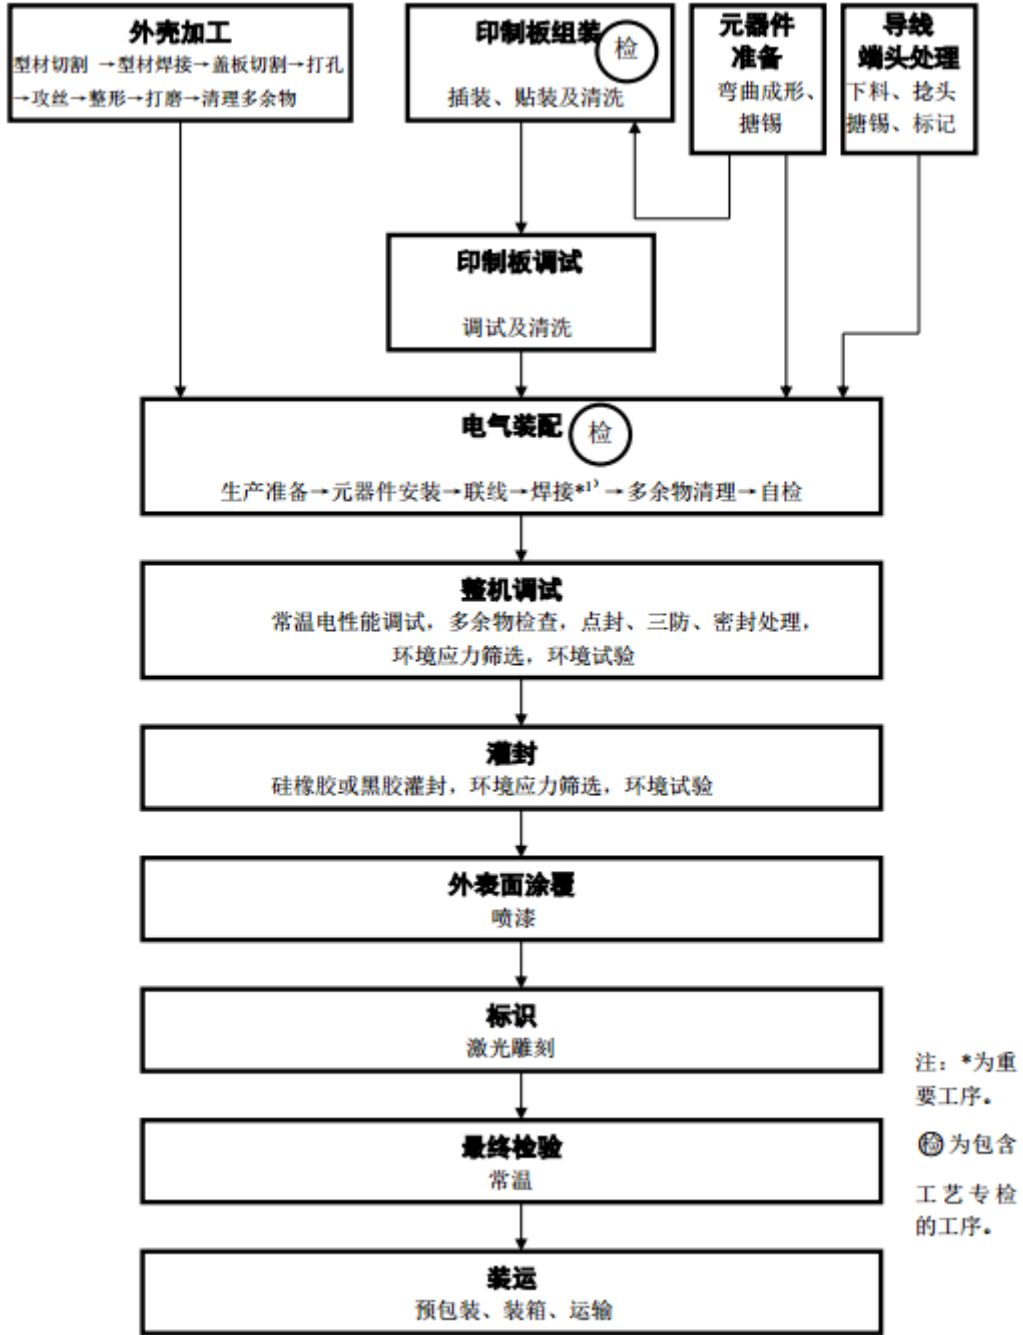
外壳加工
型材切割 →型材焊接→盖板切割→打孔→攻丝→整形→打磨→清理多余物

印制板组装 检
插装、贴装及清洗

元器件准备
弯曲成形、搪锡

导线端头处理
下料、捻头搪锡、标记

印制板调试
调试及清洗

电气装配 检
生产准备→元器件安装→联线→焊接*¹⁾→多余物清理→自检

整机调试
常温电性能调试，多余物检查，点封、三防、密封处理，环境应力筛选，环境试验

灌封
硅橡胶或黑胶灌封，环境应力筛选，环境试验

外表面涂覆
喷漆

标识
激光雕刻

最终检验
常温

装运
预包装、装箱、运输

注：*为重要工序。
检为包含工艺专检的工序。